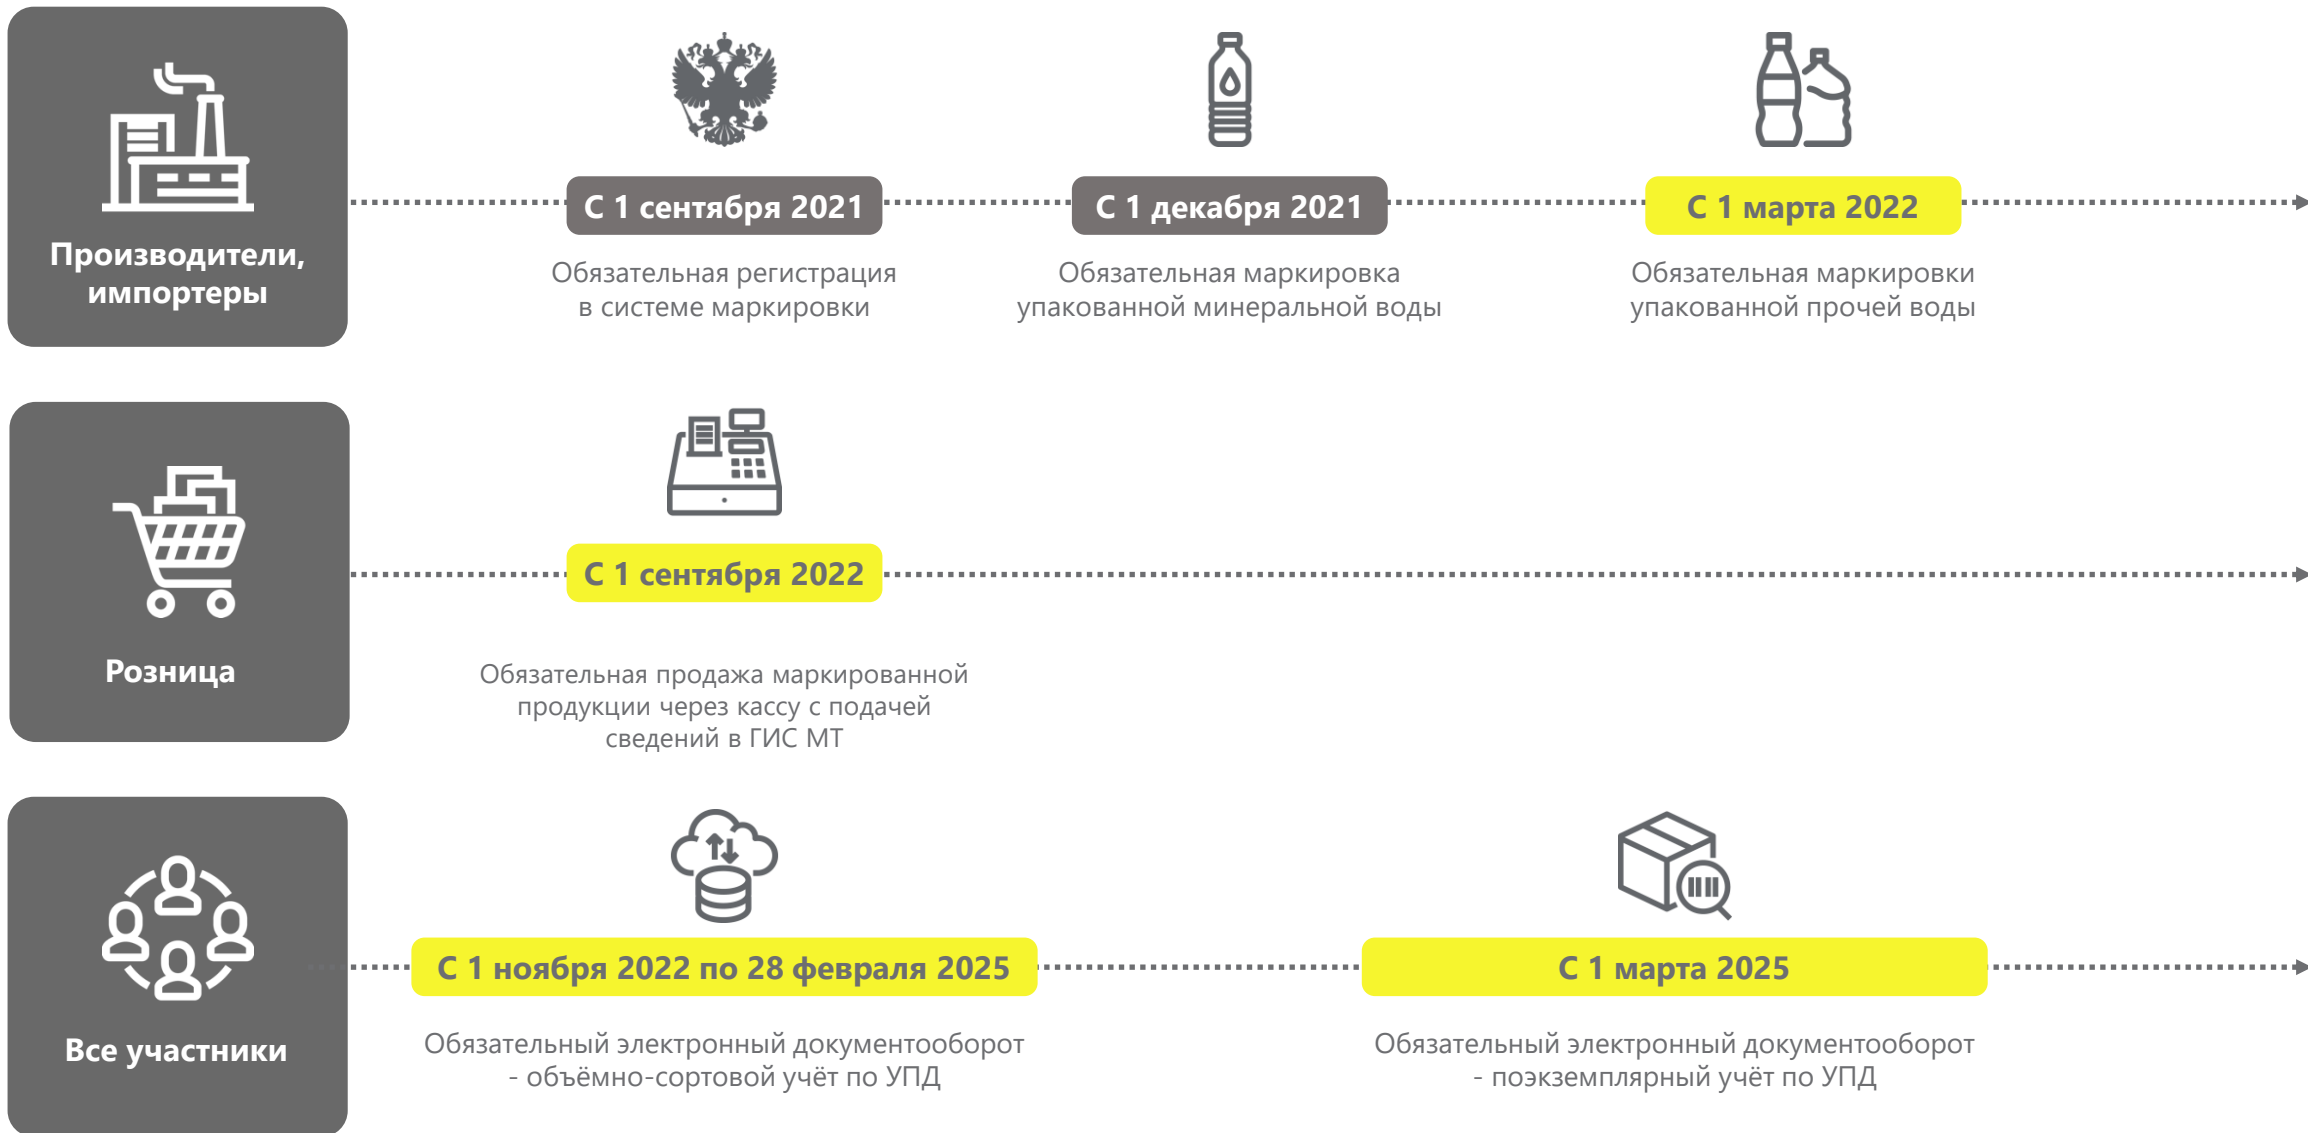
Производители, импортеры

С 1 сентября 2021

Обязательная регистрация в системе маркировки

С 1 декабря 2021

Обязательная маркировка упакованной минеральной воды

С 1 марта 2022

Обязательная маркировки упакованной прочей воды

Розница

С 1 сентября 2022

Обязательная продажа маркированной продукции через кассу с подачей сведений в ГИС МТ

Все участники

С 1 ноября 2022 по 28 февраля 2025

Обязательный электронный документооборот - объёмно-сортовой учёт по УПД

С 1 марта 2025

Обязательный электронный документооборот - поэкземплярный учёт по УПД